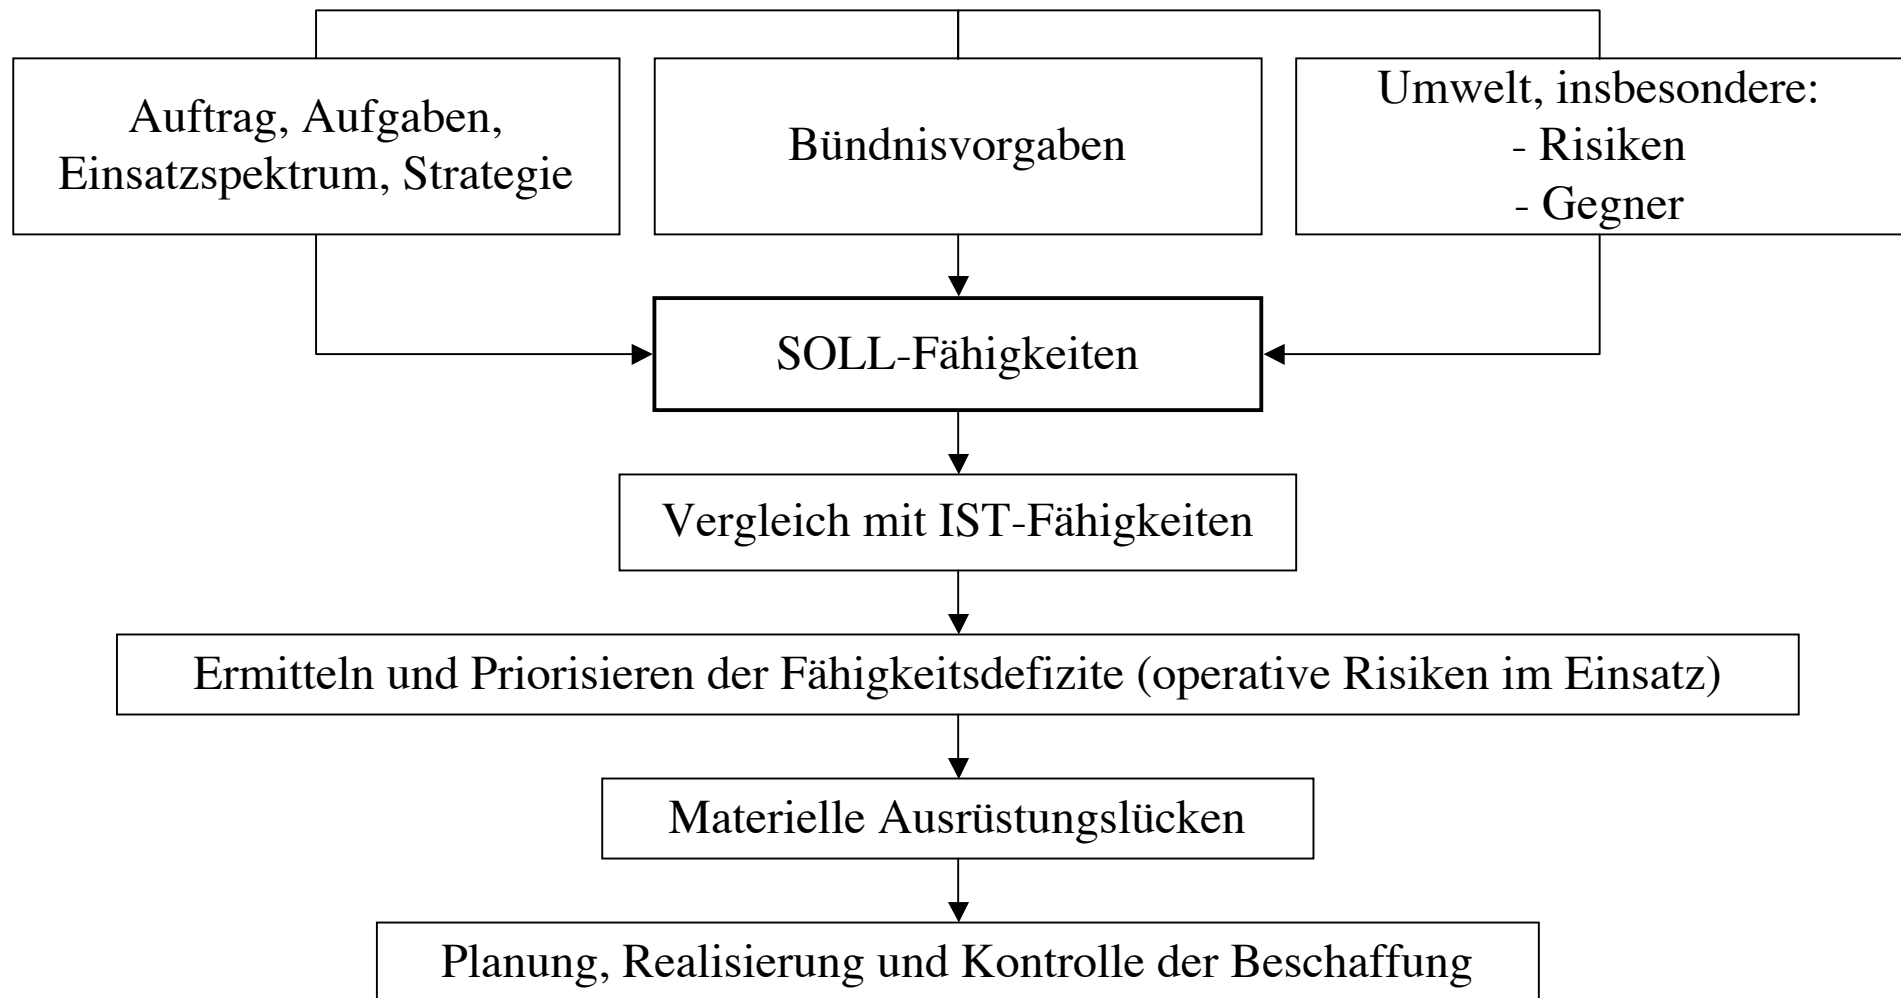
Auftrag, Aufgaben, Einsatzspektrum, Strategie

Bündnisvorgaben

Umwelt, insbesondere:
- Risiken
- Gegner

SOLL-Fähigkeiten

Vergleich mit IST-Fähigkeiten

Ermitteln und Priorisieren der Fähigkeitsdefizite (operative Risiken im Einsatz)

Materielle Ausrüstungslücken

Planung, Realisierung und Kontrolle der Beschaffung